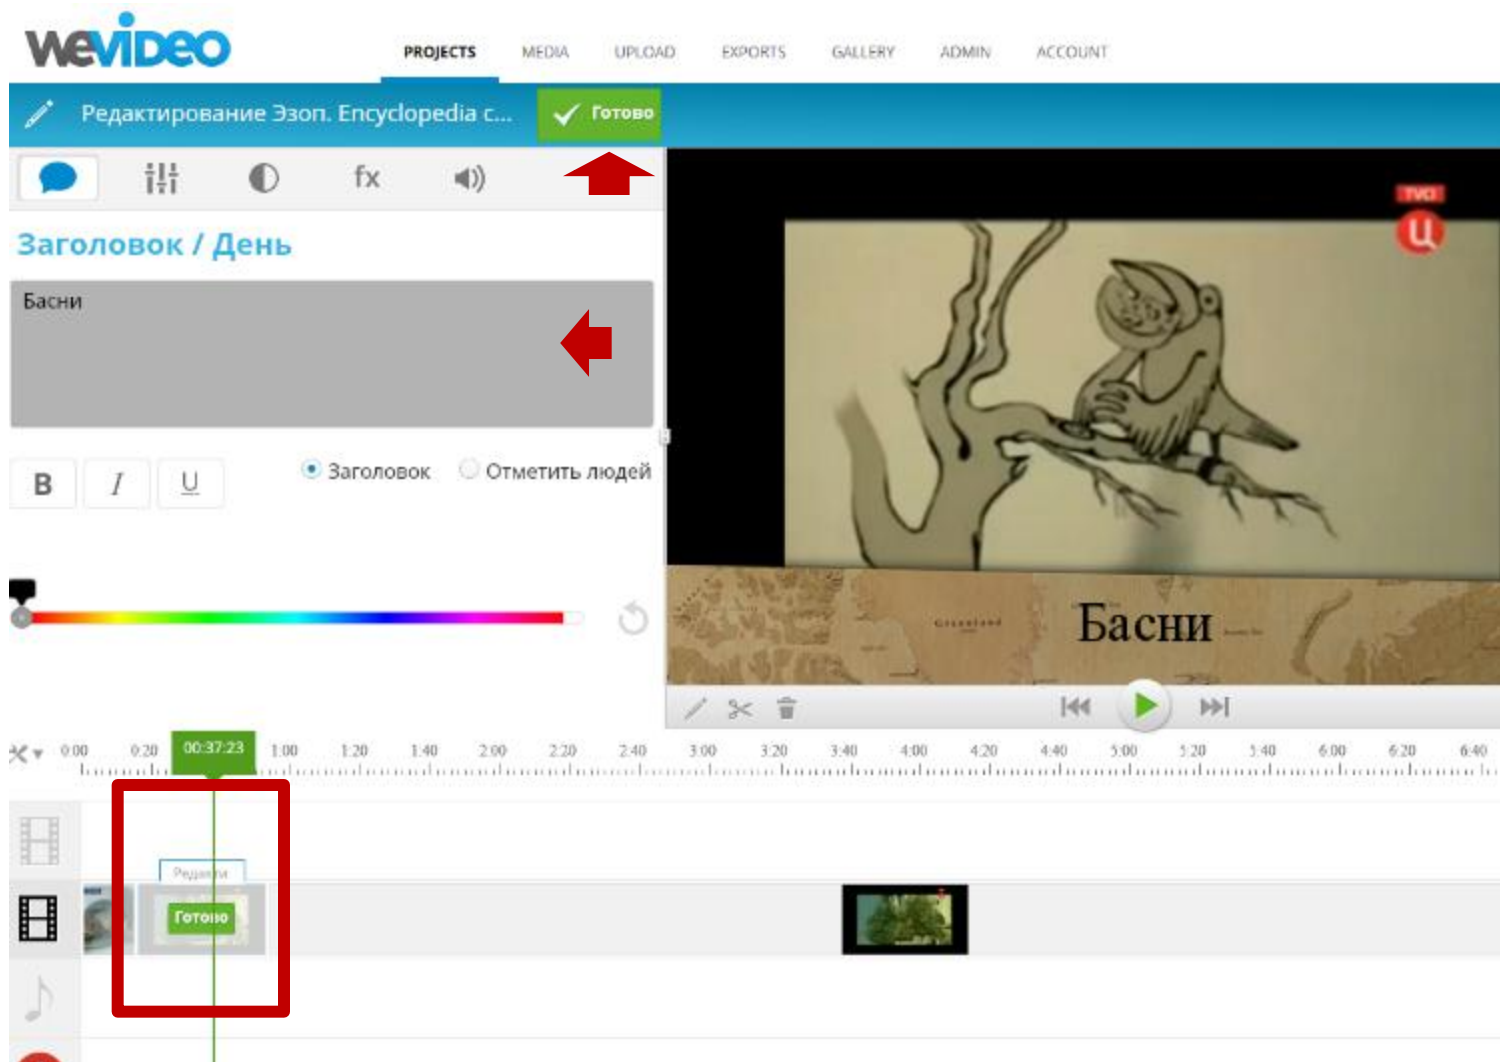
WeVideo

PROJECTS MEDIA UPLOAD EXPORTS GALLERY ADMIN ACCOUNT

Редактирование Эзоп. Encyclopedia c... Готово

fx

Заголовок / День

Басни

B I U

Заголовок Отметить людей

Басни

0:00 0:20 00:37:23 1:00 1:20 1:40 2:00 2:20 2:40 3:00 3:20 3:40 4:00 4:20 4:40 5:00 5:20 5:40 6:00 6:20 6:40

Редакти

Готово